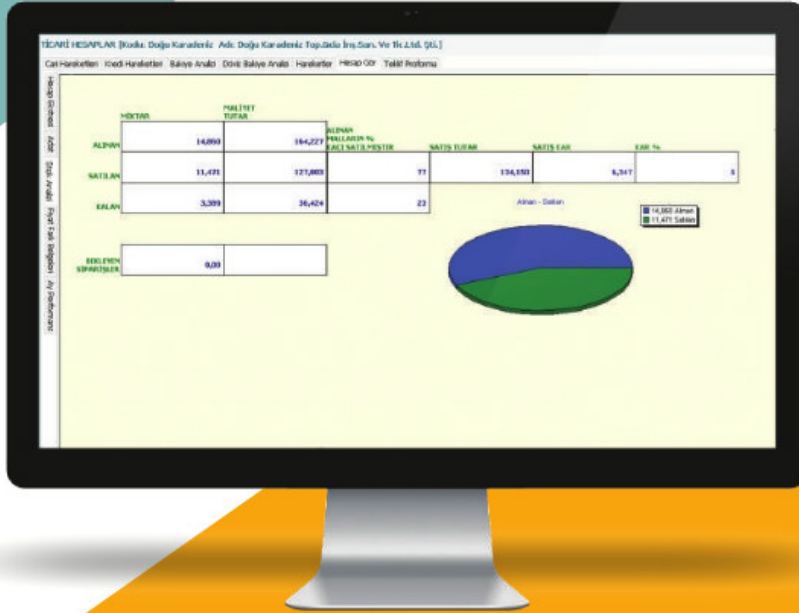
TİCARİ HESAPLAR [Kodu: Doğu Karadeniz Adı: Doğu Karadeniz Toptan İnş.San. Ve Tic.Ltd. Şti.]

Cari Hareketleri Kredi Hareketleri Bakiye Analizi Döviz Bakiye Analizi Hareketler Hesap Gör Teklif Proforma

Hesap Görme Adres Stok Analizi Fiyat Fark Belgeleri Ay Performansı

| | MİKTAR | MALİYET TUTAR | ALINAN MALLARIN % KAÇI SATILMIŞTIR | SATIŞ TUTAR | SATIŞ KAR | KAR % |
|---|---|---|---|---|---|---|
| ALINAN | 14,860 | 164,227 | | | | |
| SATILAN | 11,471 | 127,803 | 77 | 134,150 | 6,347 | 5 |
| KALAN | 3,389 | 36,424 | 23 | | | |

| BEKLEYEN SİPARİŞLER | 0,00 | |
|---|---|---|

Alınan - Satılan

14,860 Alınan
11,471 Satılan